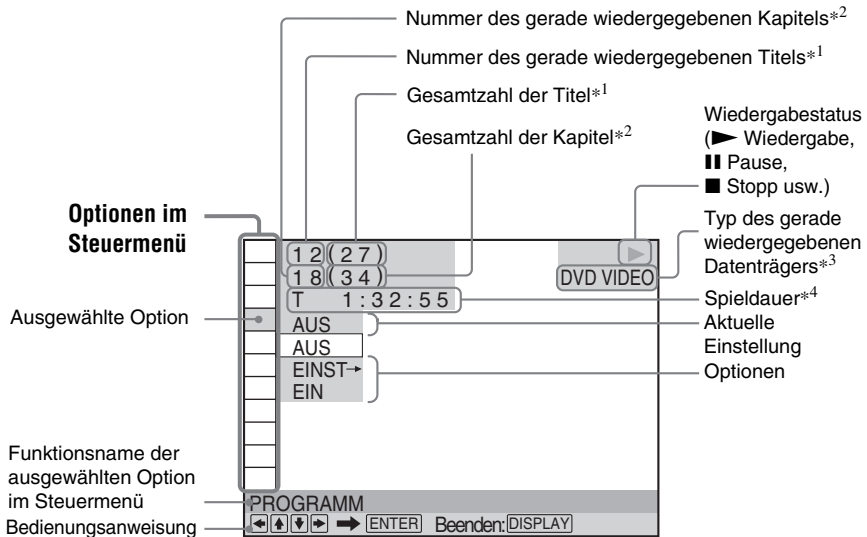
Nummer des gerade wiedergegebenen Kapitels$*^2$

Nummer des gerade wiedergegebenen Titels$*^1$

Gesamtzahl der Titel$*^1$

Gesamtzahl der Kapitel$*^2$

Wiedergabestatus (► Wiedergabe, ❚❚ Pause, ■ Stopp usw.)

Optionen im Steuermenü

12 (27)

18 (34)

▶

DVD VIDEO

Typ des gerade wiedergegebenen Datenträgers$*^3$

T 1:32:55

Spieldauer$*^4$

Ausgewählte Option

AUS

AUS

EINST→

EIN

Aktuelle Einstellung

Optionen

Funktionsname der ausgewählten Option im Steuermenü

PROGRAMM

Bedienungsanweisung

← ↑ ↓ → ➡ ENTER Beenden: DISPLAY